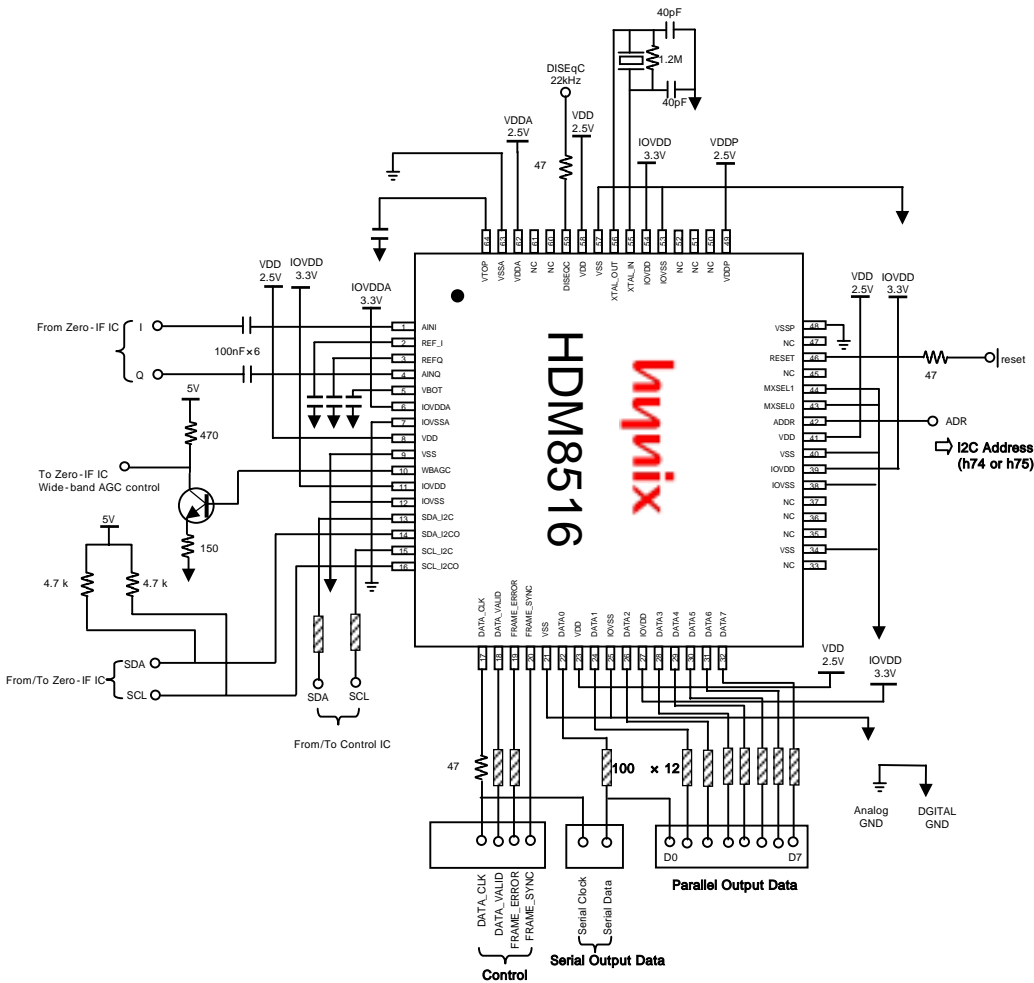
40pF
1.2M
40pF
DISEqC 22kHz
VDDA 2.5V
VDD 2.5V
47
IOVDD 3.3V
VDDP 2.5V
64 VTOP
63 VSSA
62 VDDA
61 NC
60 NC
59 DISEQC
58 VDD
57 VSS
56 XTAL_OUT
55 XTAL_IN
54 IOVDD
53 IOVSS
52 NC
51 NC
50 NC
49 VDDP
VDD 2.5V
IOVDD 3.3V
IOVDDA 3.3V
From Zero-IF IC
I
Q
100nF×6
5V
470
To Zero-IF IC Wide-band AGC control
150
5V
4.7 k
4.7 k
1 AINI
2 REF_I
3 REFQ
4 AINQ
5 VBOT
6 IOVDDA
7 IOVSSA
8 VDD
9 VSS
10 WBAGC
11 IOVDD
12 IOVSS
13 SDA_I2C
14 SDA_I2CO
15 SCL_I2C
16 SCL_I2CO
HDM8516
hynix
VDD 2.5V
IOVDD 3.3V
48 VSSP
47 NC
46 RESET
45 NC
44 MXSEL1
43 MXSEL0
42 ADDR
41 VDD
40 VSS
39 IOVDD
38 IOVSS
37 NC
36 NC
35 NC
34 VSS
33 NC
47
reset
ADR
I2C Address (h74 or h75)
17 DATA_CLK
18 DATA_VALID
19 FRAME_ERROR
20 FRAME_SYNC
21 VSS
22 DATA0
23 VDD
24 DATA1
25 IOVSS
26 DATA2
27 IOVDD
28 DATA3
29 DATA4
30 DATA5
31 DATA6
32 DATA7
VDD 2.5V
IOVDD 3.3V
From/To Zero-IF IC
SDA
SCL
SDA
SCL
From/To Control IC
47
100 × 12
Analog GND
DGITAL GND
D0
D7
DATA_CLK
DATA_VALID
FRAME_ERROR
FRAME_SYNC
Serial Clock
Serial Data
Parallel Output Data
Control
Serial Output Data